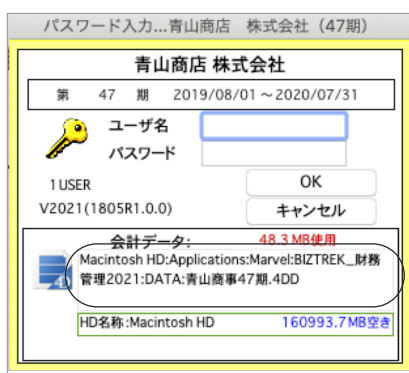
パスワード入力...青山商店　株式会社（47期）

青山商店 株式会社

第　47　期　2019/08/01 ～ 2020/07/31

ユーザ名

パスワード

1 USER

V2021(1805R1.0.0)

OK

キャンセル

会計データ:　48.3 MB使用

Macintosh HD:Applications:Marvel:BIZTREK_財務管理2021:DATA:青山商事47期.4DD

HD名称:Macintosh HD　160993.7 MB空き